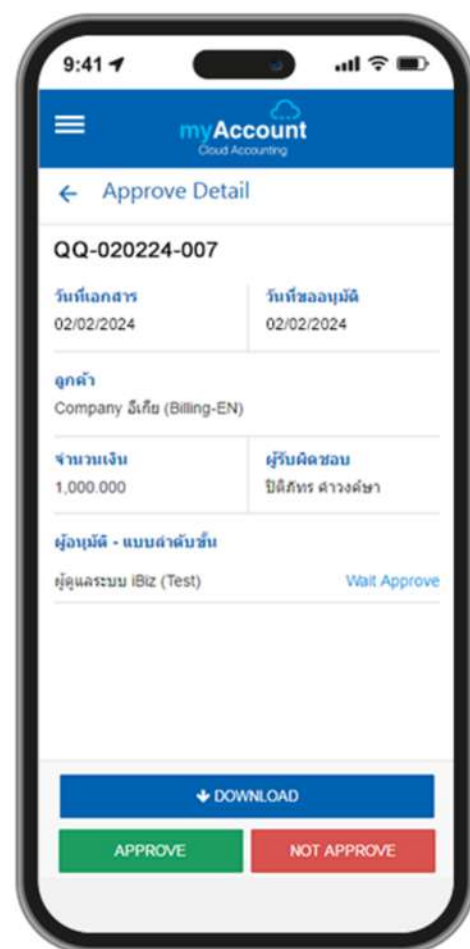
9:41

myAccount
Cloud Accounting

← Approve Detail

QQ-020224-007

วันที่เอกสาร
02/02/2024

วันที่ขออนุมัติ
02/02/2024

ลูกค้า
Company อีเกีย (Billing-EN)

จำนวนเงิน
1,000.000

ผู้รับผิดชอบ
ปิติภัทร คำวงค์ษา

ผู้อนุมัติ - แบบลำดับชั้น

ผู้ดูแลระบบ iBiz (Test)

Wait Approve

DOWNLOAD

APPROVE

NOT APPROVE